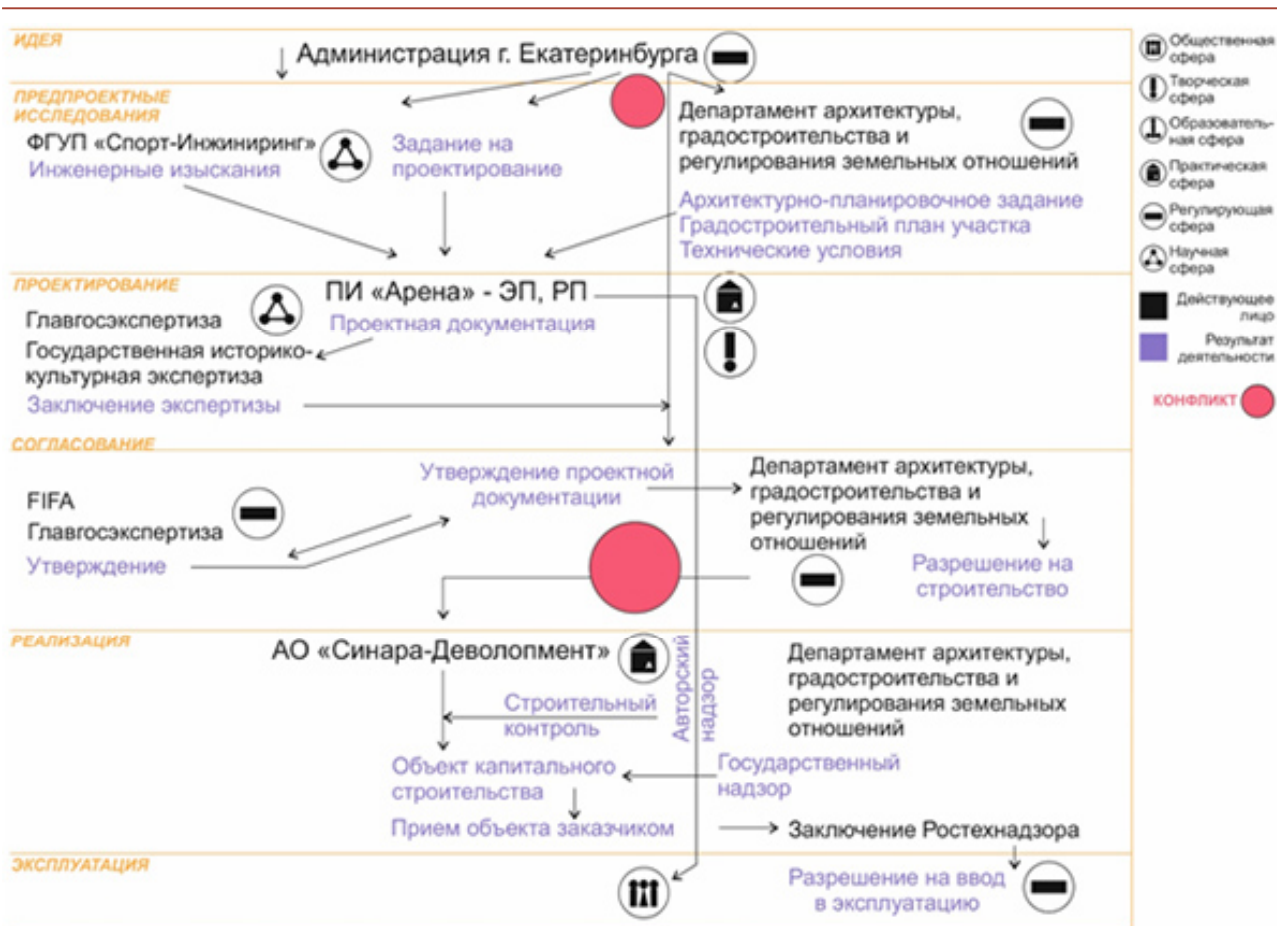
ИДЕЯ

Администрация г. Екатеринбурга

ПРЕДПРОЕКТНЫЕ ИССЛЕДОВАНИЯ

ФГУП «Спорт-Инжиниринг»
Инженерные изыскания

Задание на проектирование

Департамент архитектуры, градостроительства и регулирования земельных отношений

Архитектурно-планировочное задание
Градостроительный план участка
Технические условия

ПРОЕКТИРОВАНИЕ

ПИ «Арена» - ЭП, РП

Главгосэкспертиза
Проектная документация
Государственная историко-культурная экспертиза
Заключение экспертизы

СОГЛАСОВАНИЕ

FIFA
Главгосэкспертиза
Утверждение

Утверждение проектной документации

Департамент архитектуры, градостроительства и регулирования земельных отношений

Разрешение на строительство

РЕАЛИЗАЦИЯ

АО «Синара-Деволопмент»

Строительный контроль

Авторский надзор

Департамент архитектуры, градостроительства и регулирования земельных отношений

Объект капитального строительства

Государственный надзор

Прием объекта заказчиком

Заключение Ростехнадзора

ЭКСПЛУАТАЦИЯ

Разрешение на ввод в эксплуатацию

Общественная сфера
Творческая сфера
Образовательная сфера
Практическая сфера
Регулирующая сфера
Научная сфера
Действующее лицо
Результат деятельности
КОНФЛИКТ